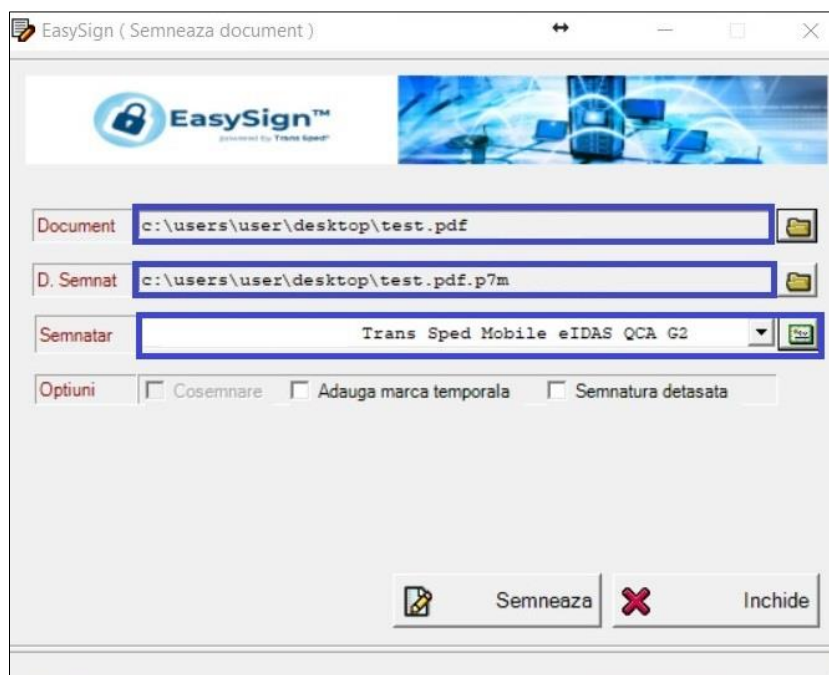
EasySign ( Semneaza document )

EasySign™
powered by Trans Sped

Document c:\users\user\desktop\test.pdf

D. Semnat c:\users\user\desktop\test.pdf.p7m

Semnatar Trans Sped Mobile eIDAS QCA G2

Optiuni Cosemnare Adauga marca temporala Semnatura detasata

Semneaza Inchide